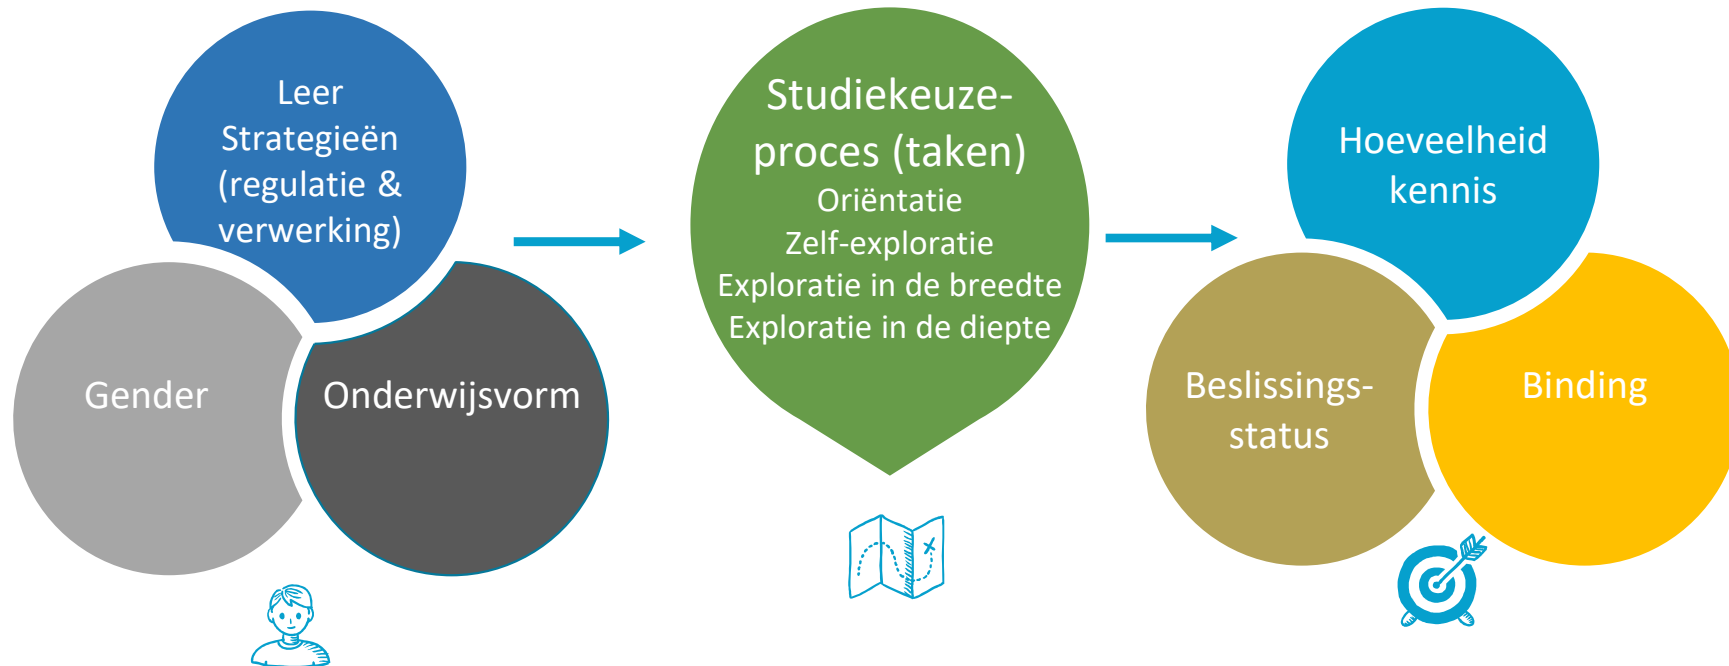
Leer Strategieën (regulatie & verwerking)

Gender

Onderwijsvorm

Studiekeuzeproces (taken)
Oriëntatie
Zelf-exploratie
Exploratie in de breedte
Exploratie in de diepte

Hoeveelheid kennis

Beslissingsstatus

Binding